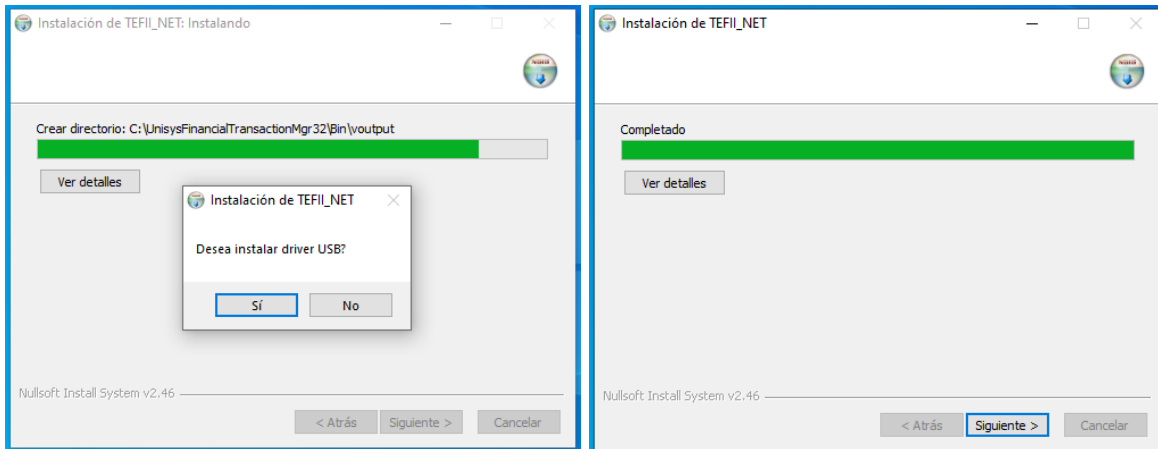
Instalación de TEFII_NET: Instalando

Crear directorio: C:\UnisysFinancialTransactionMgr32\Bin\voutput

Ver detalles

Instalación de TEFII_NET

Desea instalar driver USB?

Sí

No

Nullsoft Install System v2.46

< Atrás

Siguiente >

Cancelar

Instalación de TEFII_NET

Completado

Ver detalles

Nullsoft Install System v2.46

< Atrás

Siguiente >

Cancelar